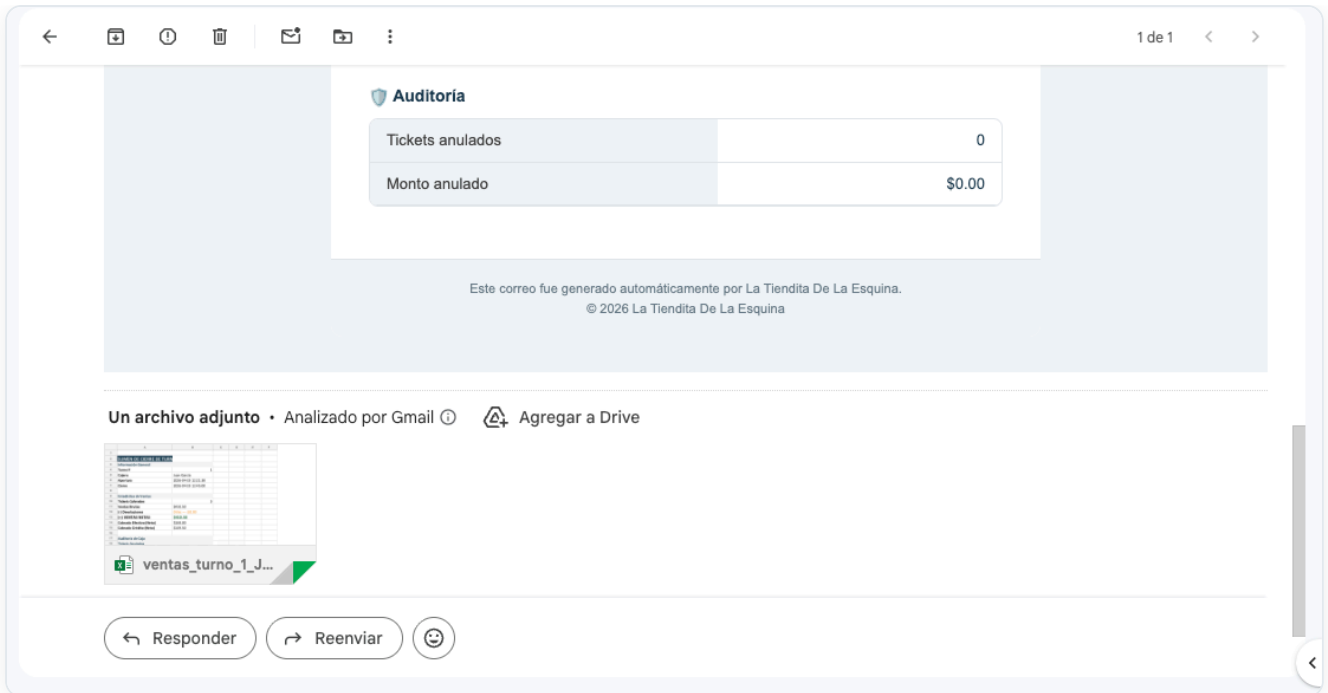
1 de 1

Auditoría

| Tickets anulados | 0 |
|---|---|
| Monto anulado | $0.00 |

Este correo fue generado automáticamente por La Tiendita De La Esquina.
© 2026 La Tiendita De La Esquina

Un archivo adjunto • Analizado por Gmail ⓘ Agregar a Drive

ventas_turno_1_J...

Responder Reenviar